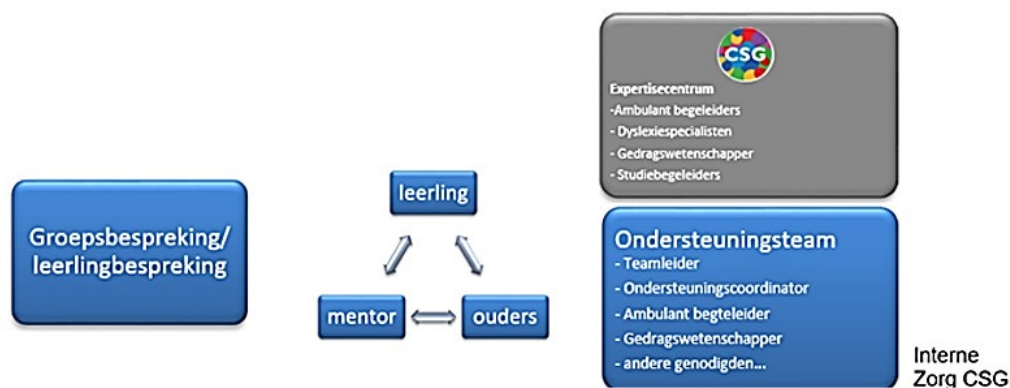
Groepsbespreking/
leerlingbespreking

leerling

mentor

ouders

CSG

Expertisecentrum
-Ambulant begeleiders
- Dyslexiespecialisten
- Gedragswetenschapper
- Studiebegeleiders

Ondersteuningsteam
- Teamleider
- Ondersteuningscoordinator
- Ambulant begteleider
- Gedragswetenschapper
- andere genodigden...

Interne
Zorg CSG